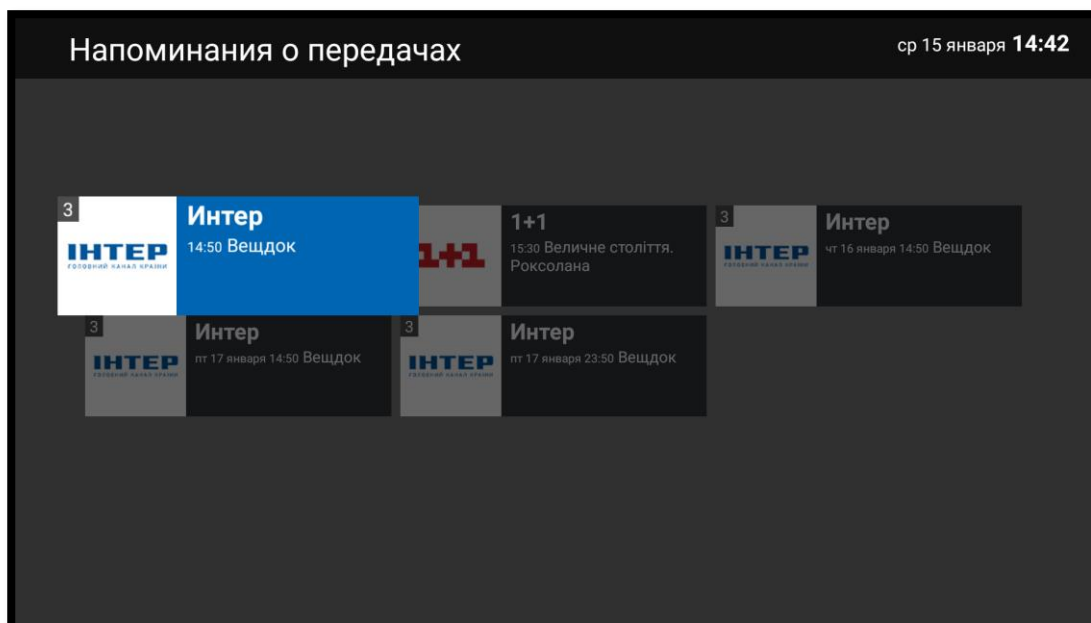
Напоминания о передачах

ср 15 января 14:42

3
ІНТЕР
ГОЛОВНИЙ КАНАЛ КРАЇНИ
Интер
14:50 Вещдок

1+1
1+1
15:30 Величне століття. Роксолана

3
ІНТЕР
ГОЛОВНИЙ КАНАЛ КРАЇНИ
Интер
чт 16 января 14:50 Вещдок

3
ІНТЕР
ГОЛОВНИЙ КАНАЛ КРАЇНИ
Интер
пт 17 января 14:50 Вещдок

3
ІНТЕР
ГОЛОВНИЙ КАНАЛ КРАЇНИ
Интер
пт 17 января 23:50 Вещдок